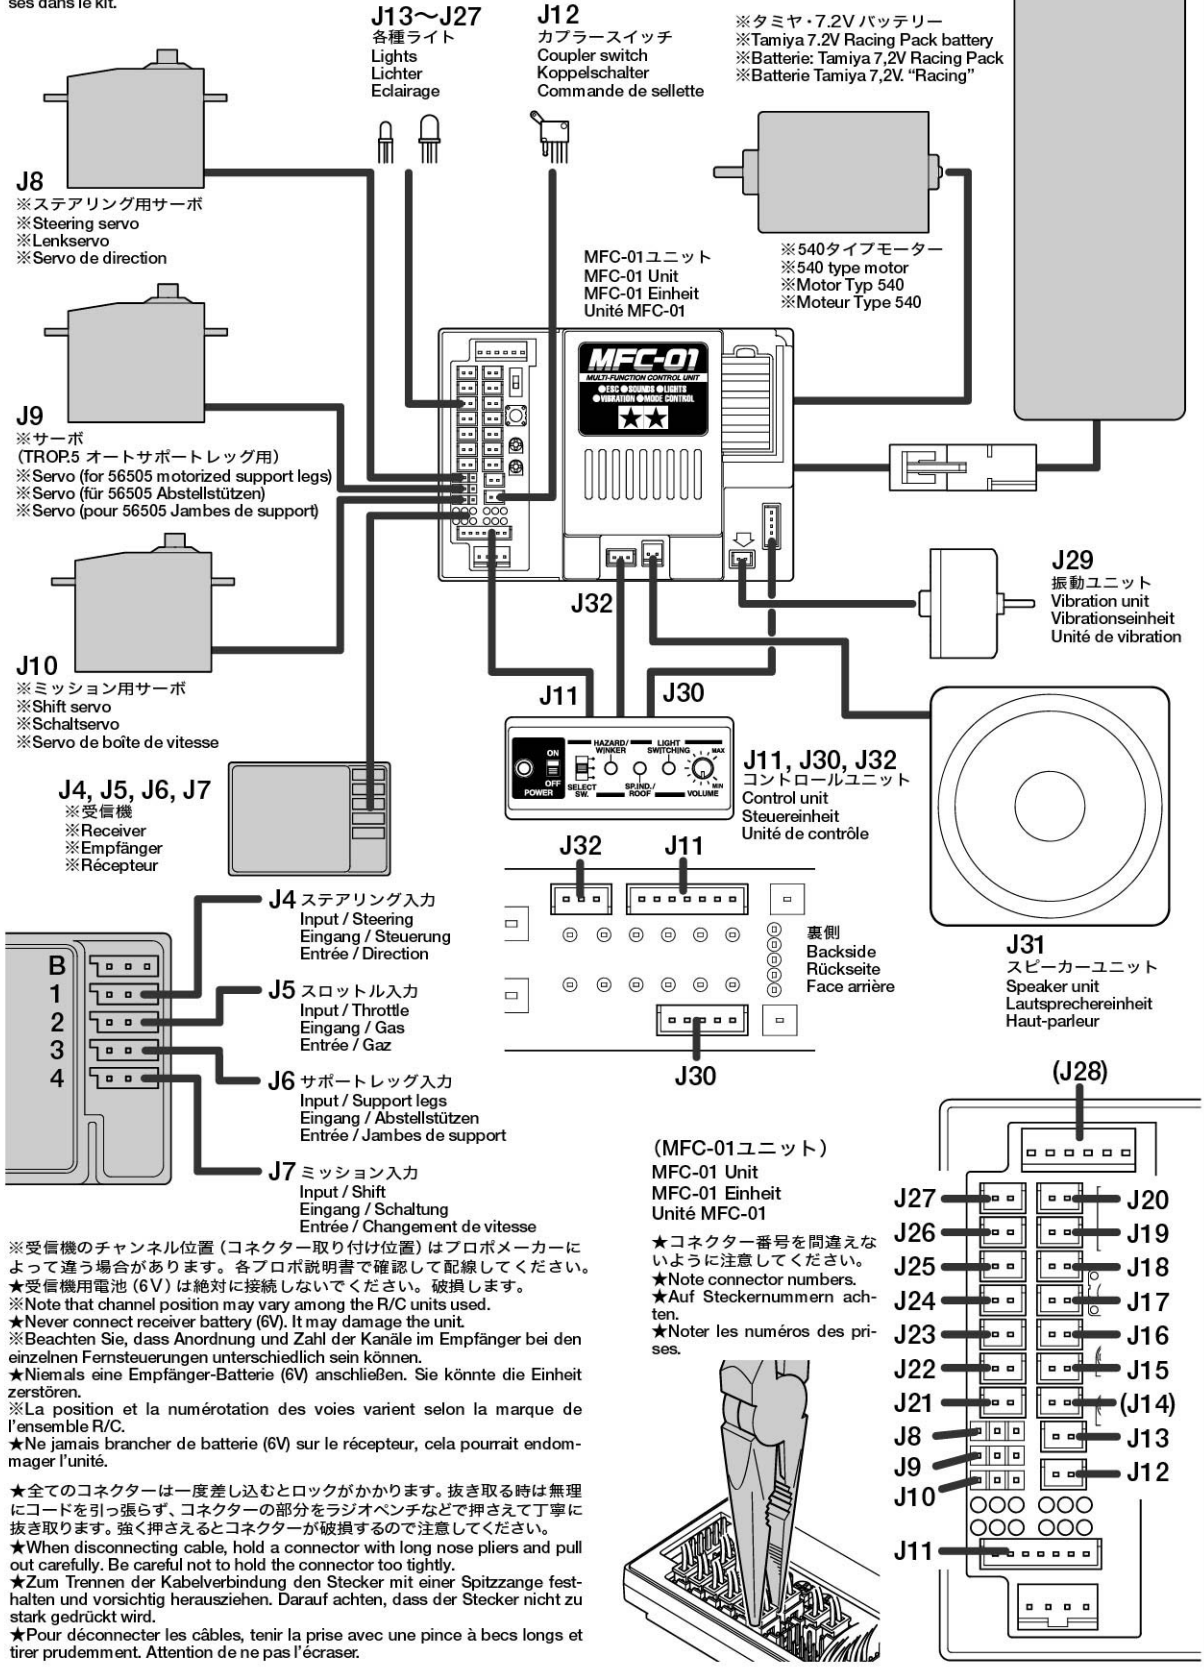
ses dans le kit.

J13〜J27
各種ライト
Lights
Lichter
Eclairage

J12
カプラースイッチ
Coupler switch
Koppelschalter
Commande de sellette

※タミヤ・7.2V バッテリー
※Tamiya 7.2V Racing Pack battery
※Batterie: Tamiya 7,2V Racing Pack
※Batterie Tamiya 7,2V. "Racing"

J8
※ステアリング用サーボ
※Steering servo
※Lenkservo
※Servo de direction

※540タイプモーター
※540 type motor
※Motor Typ 540
※Moteur Type 540

MFC-01ユニット
MFC-01 Unit
MFC-01 Einheit
Unité MFC-01

MFC-01
MULTI-FUNCTION CONTROL UNIT
●ESC ●SOUNDS ●LIGHTS
●VIBRATION ●MODE CONTROL

J9
※サーボ
(TROP.5 オートサポートレッグ用)
※Servo (for 56505 motorized support legs)
※Servo (für 56505 Abstellstützen)
※Servo (pour 56505 Jambes de support)

J29
振動ユニット
Vibration unit
Vibrationseinheit
Unité de vibration

J32

J10
※ミッション用サーボ
※Shift servo
※Schaltservo
※Servo de boîte de vitesse

J11
J30

ON
OFF
POWER
HAZARD/WINKER
LIGHT SWITCHING
SELECT SW.
SP.IND./ROOF
MAX
MIN
VOLUME

J11, J30, J32
コントロールユニット
Control unit
Steuereinheit
Unité de contrôle

J4, J5, J6, J7
※受信機
※Receiver
※Empfänger
※Récepteur

J32
J11

J4 ステアリング入力
Input / Steering
Eingang / Steuerung
Entrée / Direction

裏側
Backside
Rückseite
Face arrière

B
1
2
3
4

J5 スロットル入力
Input / Throttle
Eingang / Gas
Entrée / Gaz

J31
スピーカーユニット
Speaker unit
Lautsprechereinheit
Haut-parleur

J30

J6 サポートレッグ入力
Input / Support legs
Eingang / Abstellstützen
Entrée / Jambes de support

(J28)

(MFC-01ユニット)
MFC-01 Unit
MFC-01 Einheit
Unité MFC-01

J7 ミッション入力
Input / Shift
Eingang / Schaltung
Entrée / Changement de vitesse

★コネクター番号を間違えないように注意してください。
★Note connector numbers.
★Auf Steckernummern achten.
★Noter les numéros des prises.

J27 J20
J26 J19
J25 J18
J24 J17
J23 J16
J22 J15
J21 (J14)
J8 J13
J9 J12
J10
J11

※受信機のチャンネル位置（コネクター取り付け位置）はプロポメーカーによって違う場合があります。各プロポ説明書で確認して配線してください。
★受信機用電池（6V）は絶対に接続しないでください。破損します。
※Note that channel position may vary among the R/C units used.
★Never connect receiver battery (6V). It may damage the unit.
※Beachten Sie, dass Anordnung und Zahl der Kanäle im Empfänger bei den einzelnen Fernsteuerungen unterschiedlich sein können.
★Niemals eine Empfänger-Batterie (6V) anschließen. Sie könnte die Einheit zerstören.
※La position et la numérotation des voies varient selon la marque de l'ensemble R/C.
★Ne jamais brancher de batterie (6V) sur le récepteur, cela pourrait endommager l'unité.

★全てのコネクターは一度差し込むとロックがかかります。抜き取る時は無理にコードを引っ張らず、コネクターの部分をラジオペンチなどで押さえて丁寧に抜き取ります。強く押さえるとコネクターが破損するので注意してください。
★When disconnecting cable, hold a connector with long nose pliers and pull out carefully. Be careful not to hold the connector too tightly.
★Zum Trennen der Kabelverbindung den Stecker mit einer Spitzzange festhalten und vorsichtig herausziehen. Darauf achten, dass der Stecker nicht zu stark gedrückt wird.
★Pour déconnecter les câbles, tenir la prise avec une pince à becs longs et tirer prudemment. Attention de ne pas l'écraser.